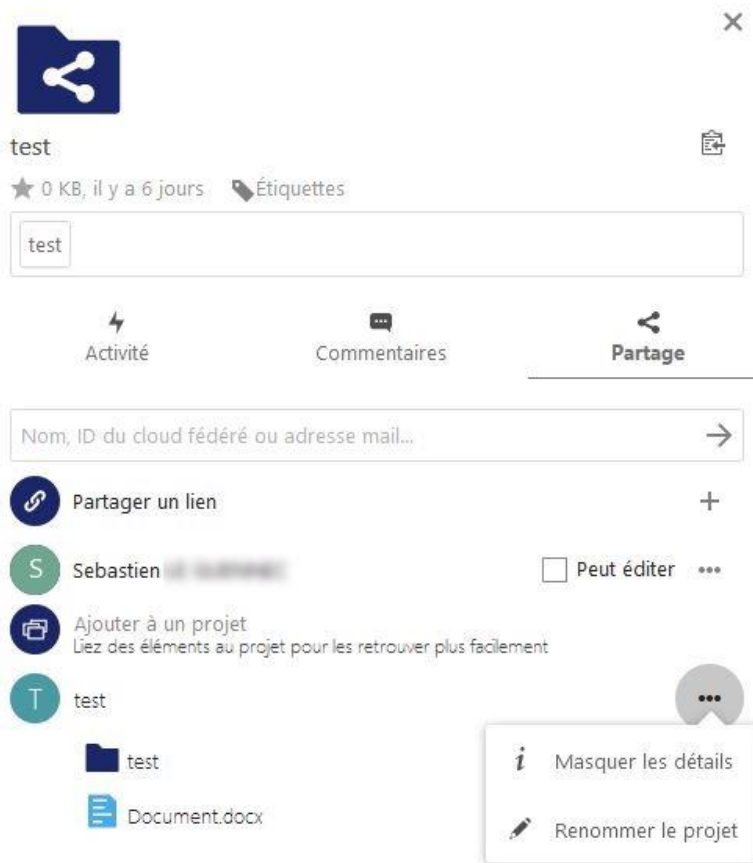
×

test

0 KB, il y a 6 jours Étiquettes

test

Activité Commentaires Partage

Nom, ID du cloud fédéré ou adresse mail...

Partager un lien +

S Sebastien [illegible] Peut éditer •••

Ajouter à un projet
Liez des éléments au projet pour les retrouver plus facilement

T test •••

test

Document.docx

Masquer les détails

Renommer le projet